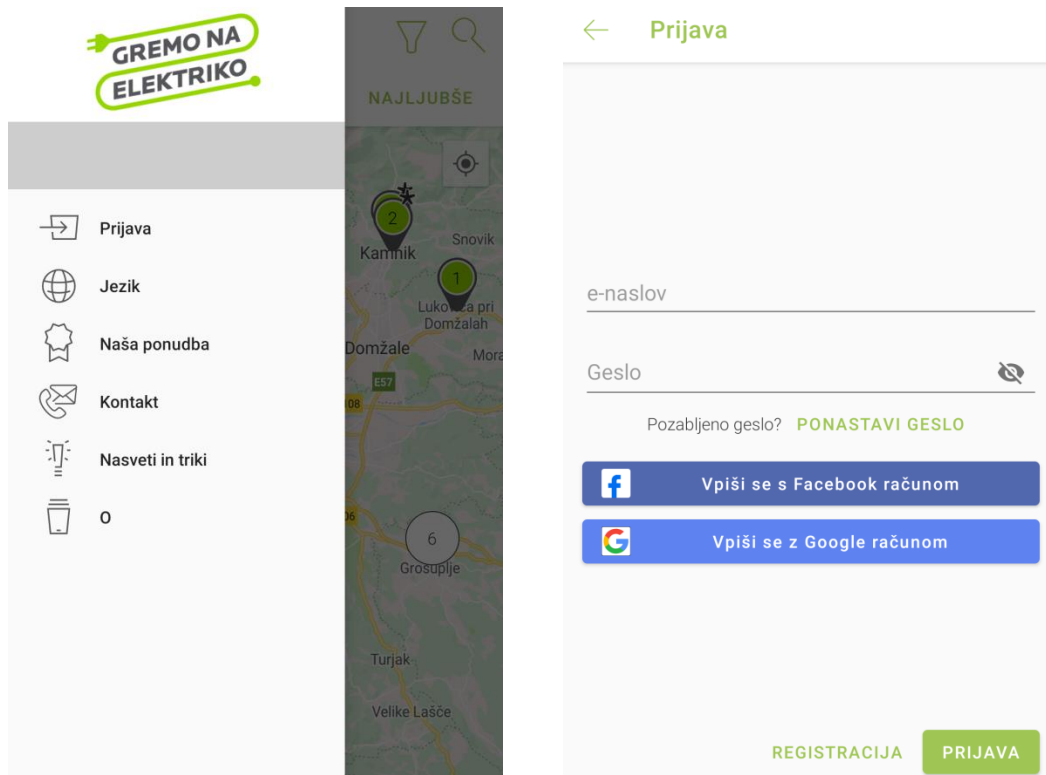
GREMO NA ELEKTRIKO

Prijava

Jezik

Naša ponudba

Kontakt

Nasveti in triki

O

NAJLJUBŠE

2

Kamnik

Snovik

1

Lukovica pri Domžalah

Domžale

Mora

E57

108

06

6

Grosuplje

Turjak

Velike Lašče

Prijava

e-naslov

Geslo

Pozabljeno geslo? PONASTAVI GESLO

Vpiši se s Facebook računom

Vpiši se z Google računom

REGISTRACIJA

PRIJAVA